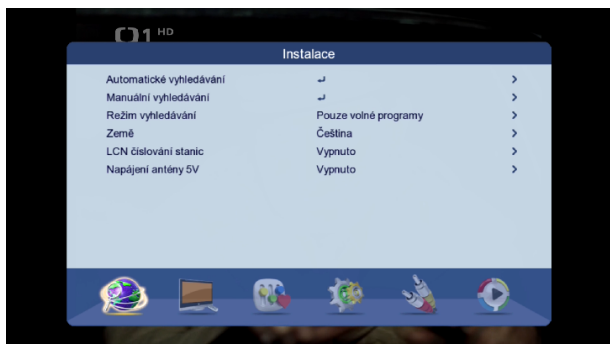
Ό1 HD

Instalace

| | | |
|---|---|---|
| Automatické vyhledávání | ↵ | > |
| Manuální vyhledávání | ↵ | > |
| Režim vyhledávání | Pouze volné programy | > |
| Země | Čeština | > |
| LCN číslování stanic | Vypnuto | > |
| Napájení antény 5V | Vypnuto | > |